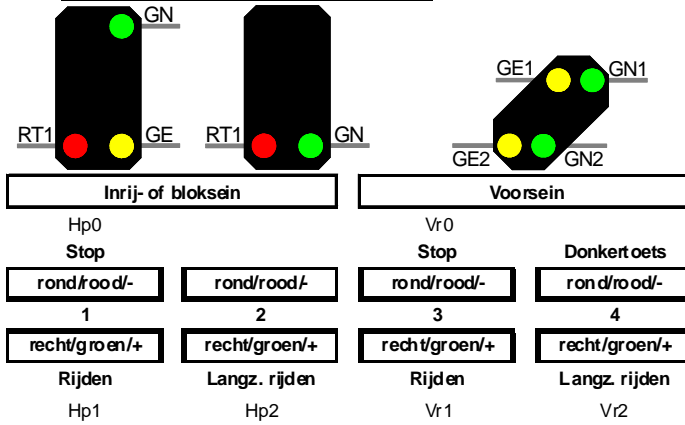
GN

RT1 GE

RT1 GN

GE1 GN1

GE2 GN2

Inrij- of bloksein

Voorsein

Hp0

Vr0

Stop

Stop

Donkertoets

rond/rood/-

rond/rood/-

rond/rood/-

rond/rood/-

1

2

3

4

recht/groen/+

recht/groen/+

recht/groen/+

recht/groen/+

Rijden

Langz. rijden

Rijden

Langz. rijden

Hp1

Hp2

Vr1

Vr2